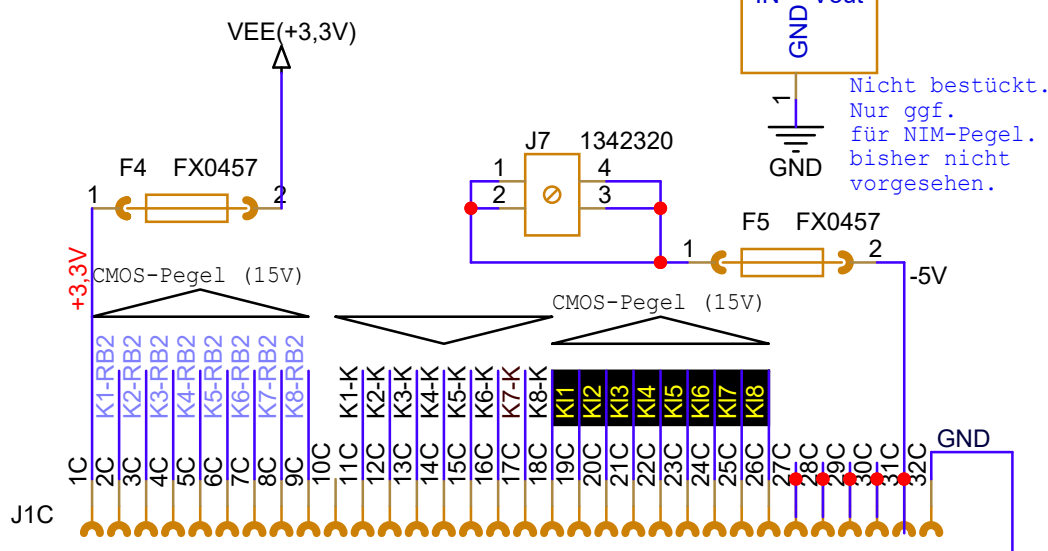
IN Vout
GND
Nicht bestückt.
Nur ggf.
für NIM-Pegel.
bisher nicht
vorgesehen.
1
GND
VEE(+3,3V)
F4 FX0457
1
2
J7 1342320
1 4
2 3
F5 FX0457
1 2
-5V
+3,3V
CMOS-Pegel (15V)
CMOS-Pegel (15V)
K1-RB2
K2-RB2
K3-RB2
K4-RB2
K5-RB2
K6-RB2
K7-RB2
K8-RB2
K1-K
K2-K
K3-K
K4-K
K5-K
K6-K
K7-K
K8-K
KI1
KI2
KI3
KI4
KI5
KI6
KI7
KI8
GND
1C 2C 3C 4C 5C 6C 7C 8C 9C 10C 11C 12C 13C 14C 15C 16C 17C 18C 19C 20C 21C 22C 23C 24C 25C 26C 27C 28C 29C 30C 31C 32C
J1C